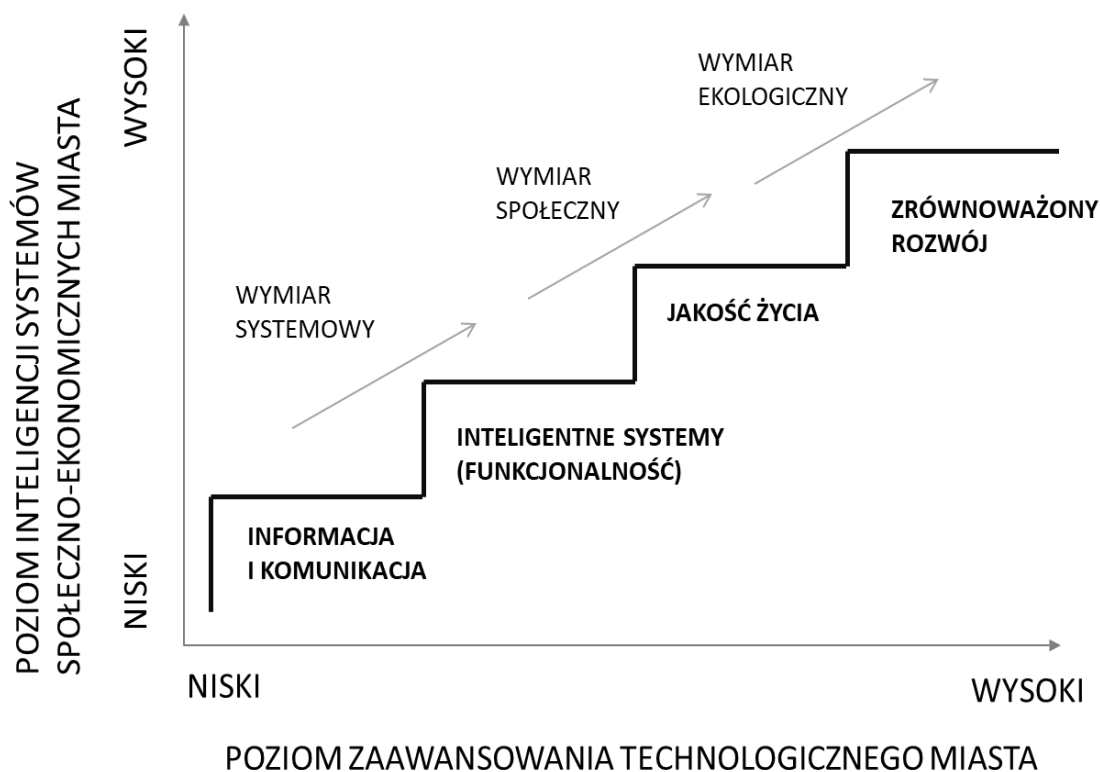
POZIOM INTELIGENCJI SYSTEMÓW SPOŁECZNO-EKONOMICZNYCH MIASTA

WYSOKI

NISKI

WYMIAR EKOLOGICZNY

WYMIAR SPOŁECZNY

WYMIAR SYSTEMOWY

ZRÓWNOWAŻONY ROZWÓJ

JAKOŚĆ ŻYCIA

INTELIGENTNE SYSTEMY (FUNKCJONALNOŚĆ)

INFORMACJA I KOMUNIKACJA

NISKI

WYSOKI

POZIOM ZAAWANSOWANIA TECHNOLOGICZNEGO MIASTA